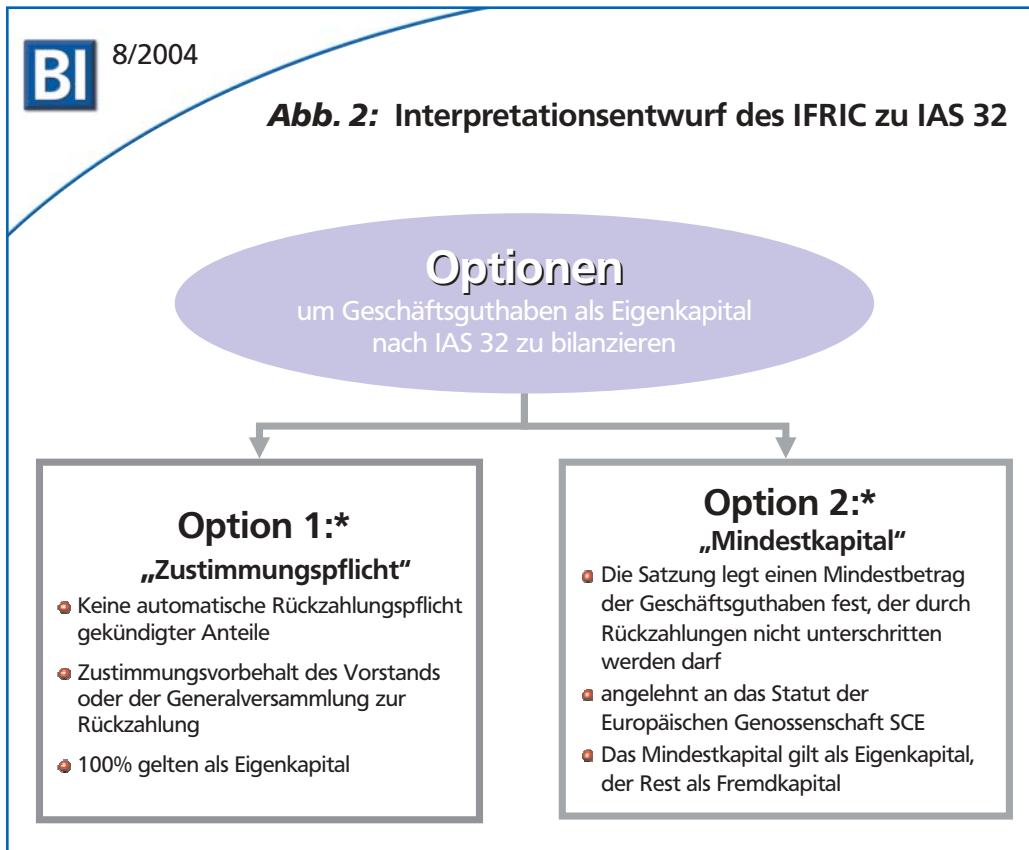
BI 8/2004

*Abb. 2:* Interpretationsentwurf des IFRIC zu IAS 32

Optionen
um Geschäftsguthaben als Eigenkapital nach IAS 32 zu bilanzieren

Option 1:*
„Zustimmungspflicht"

- Keine automatische Rückzahlungspflicht gekündigter Anteile
- Zustimmungsvorbehalt des Vorstands oder der Generalversammlung zur Rückzahlung
- 100% gelten als Eigenkapital

Option 2:*
„Mindestkapital"

- Die Satzung legt einen Mindestbetrag der Geschäftsguthaben fest, der durch Rückzahlungen nicht unterschritten werden darf
- angelehnt an das Statut der Europäischen Genossenschaft SCE
- Das Mindestkapital gilt als Eigenkapital, der Rest als Fremdkapital